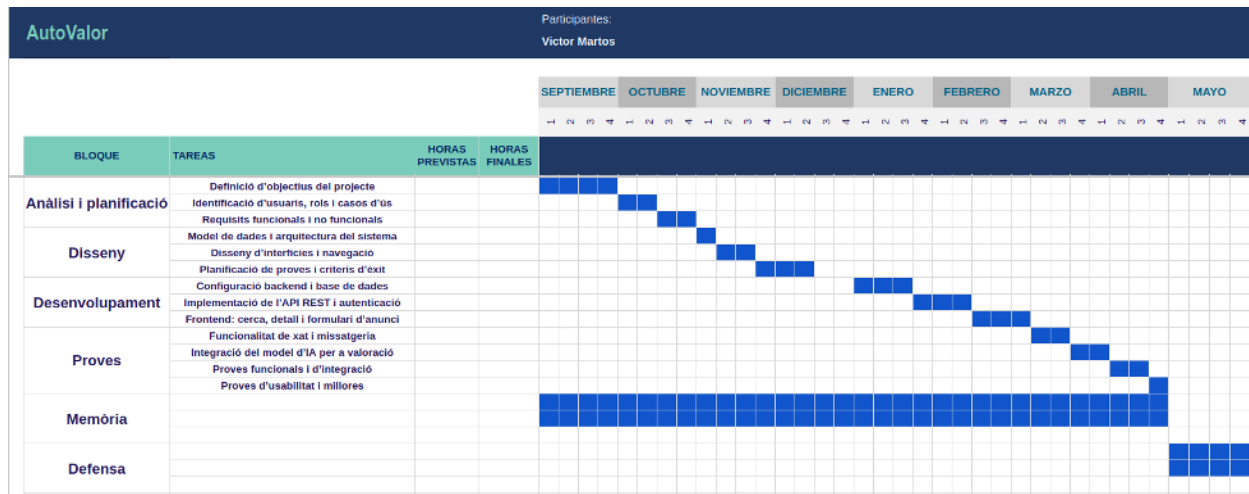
AutoValor

Participantes:
Victor Martos

| BLOQUE | TAREAS | HORAS PREVISTAS | HORAS FINALES | SEPTIEMBRE 1 2 3 4 | OCTUBRE 1 2 3 4 | NOVIEMBRE 1 2 3 4 | DICIEMBRE 1 2 3 4 | ENERO 1 2 3 4 | FEBRERO 1 2 3 4 | MARZO 1 2 3 4 | ABRIL 1 2 3 4 | MAYO 1 2 3 |
|---|---|---|---|---|---|---|---|---|---|---|---|---|
| Anàlisi i planificació | Definició d'objectius del projecte | | | | | | | | | | | |
| | Identificació d'usuaris, rols i casos d'ús | | | | | | | | | | | |
| | Requisits funcionals i no funcionals | | | | | | | | | | | |
| Disseny | Model de dades i arquitectura del sistema | | | | | | | | | | | |
| | Disseny d'interfícies i navegació | | | | | | | | | | | |
| | Planificació de proves i criteris d'èxit | | | | | | | | | | | |
| Desenvolupament | Configuració backend i base de dades | | | | | | | | | | | |
| | Implementació de l'API REST i autenticació | | | | | | | | | | | |
| | Frontend: cerca, detall i formulari d'anunci | | | | | | | | | | | |
| Proves | Funcionalitat de xat i missatgeria | | | | | | | | | | | |
| | Integració del model d'IA per a valoració | | | | | | | | | | | |
| | Proves funcionals i d'integració | | | | | | | | | | | |
| | Proves d'usabilitat i millores | | | | | | | | | | | |
| Memòria | | | | | | | | | | | | |
| Defensa | | | | | | | | | | | | |